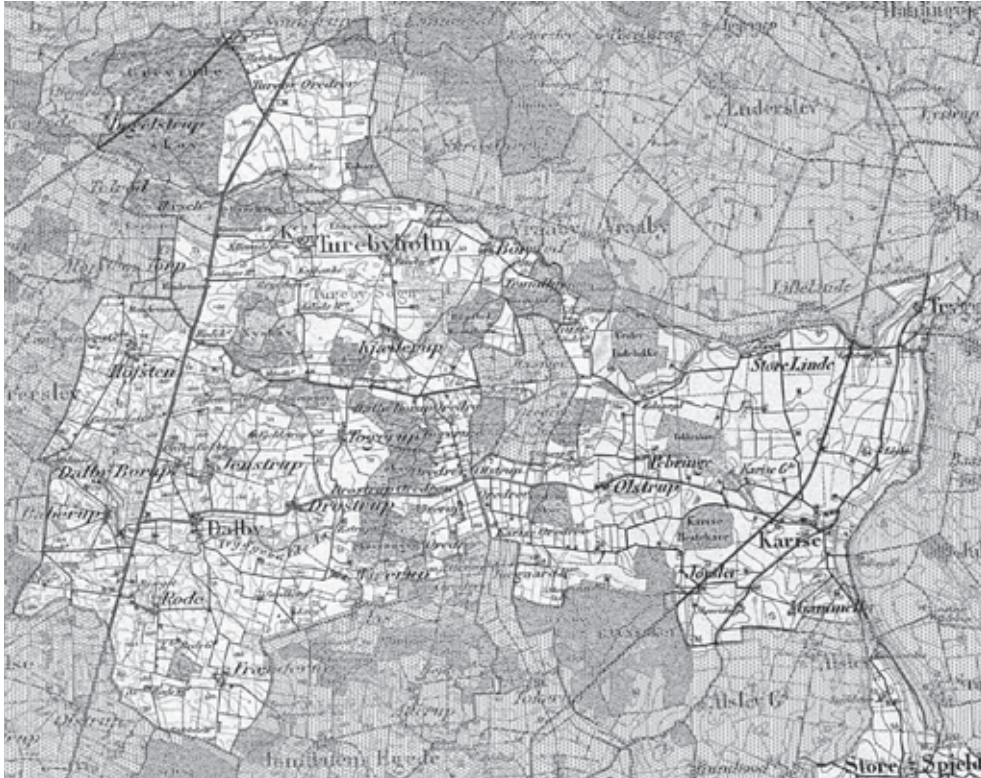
Tureby
Freerslev
Ondrup
Kongsted
Ølsemagle
Gevninge
Vedskølle
Lyderslev
Haslev
Klippinge
Bøgeskov
Frenderup
Lindersley
Tureby
Jydstrup
Glurebyholm
Vemmetofte
Aashøj
Arabytte
Araby
Lille Linde
Hassing
Store Linde
Højsten
Tågerup
Dalby Borup
Jenstrup
Ølstrup
Dalby
Drosstrup
Karise
Rode
Kærup
Jendeby
Gammelby
Alsløv
Alslev
Spjelderup
Store Spjelderup
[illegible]